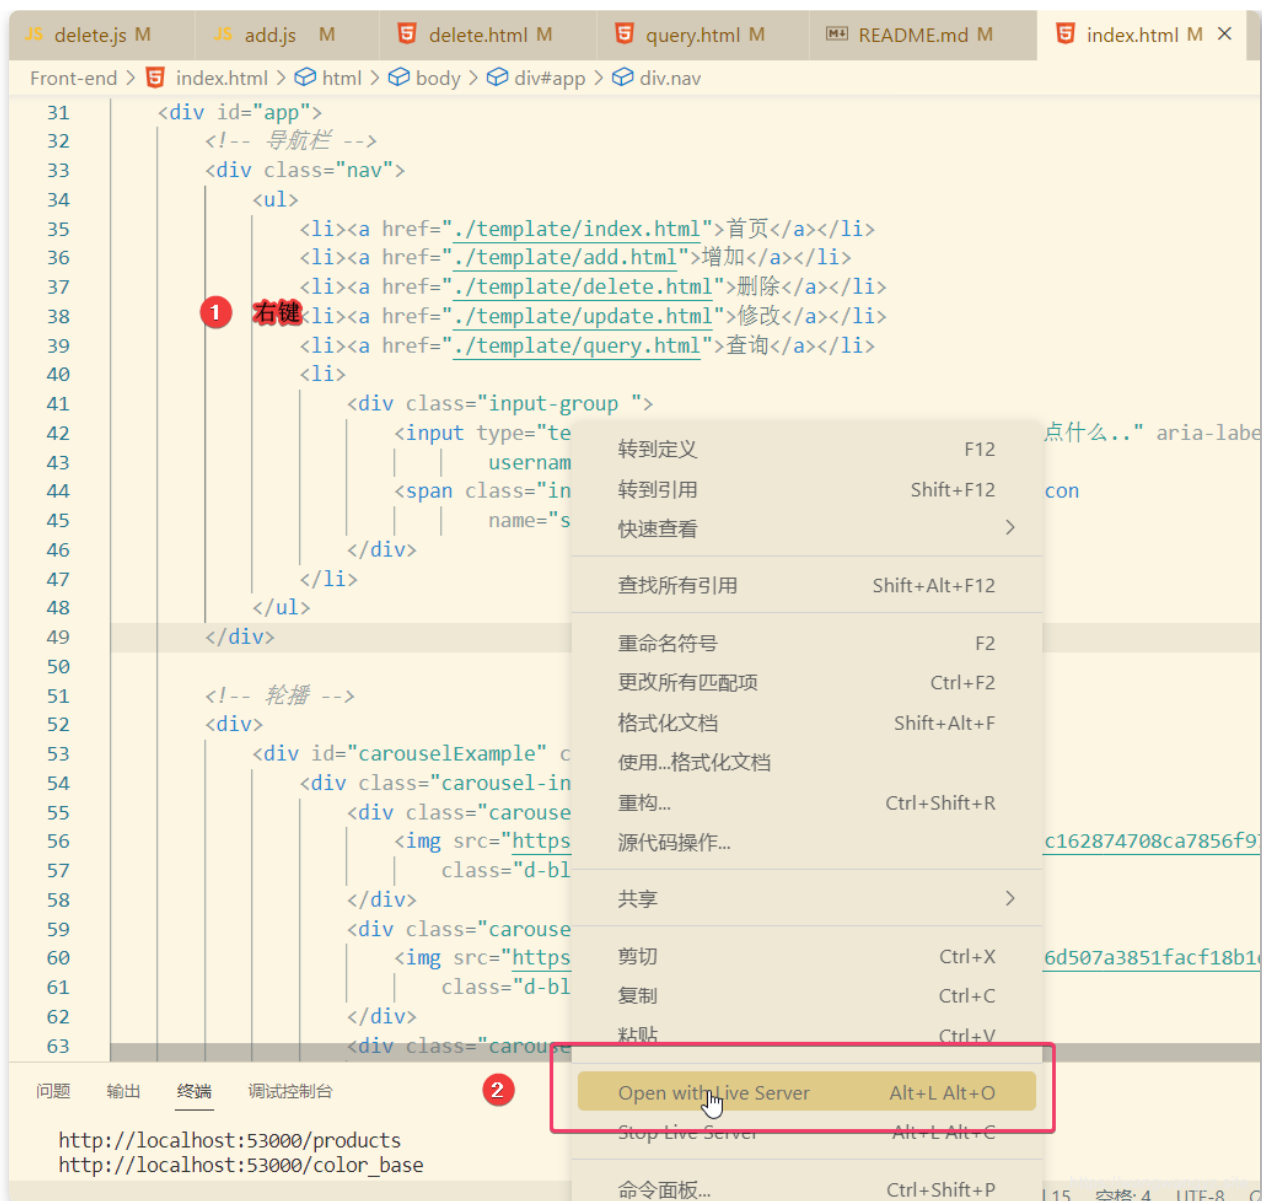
JS delete.js M   JS add.js M   delete.html M   query.html M   README.md M   index.html M ×

Front-end > index.html > html > body > div#app > div.nav

31 <div id="app">
32 <!-- 导航栏 -->
33 <div class="nav">
34 <ul>
35 <li><a href="./template/index.html">首页</a></li>
36 <li><a href="./template/add.html">增加</a></li>
37 <li><a href="./template/delete.html">删除</a></li>
38 ① 右键 <li><a href="./template/update.html">修改</a></li>
39 <li><a href="./template/query.html">查询</a></li>
40 <li>
41 <div class="input-group ">
42 <input type="te 点什么.." aria-labe
43 usernam
44 <span class="in con
45 name="s
46 </div>
47 </li>
48 </ul>
49 </div>
50
51 <!-- 轮播 -->
52 <div>
53 <div id="carouselExample" c
54 <div class="carousel-in
55 <div class="carouse
56 <img src="https c162874708ca7856f9
57 class="d-bl
58 </div>
59 <div class="carouse
60 <img src="https 6d507a3851facf18b1
61 class="d-bl
62 </div>
63 <div class="carouse

转到定义 F12
转到引用 Shift+F12
快速查看 >
查找所有引用 Shift+Alt+F12
重命名符号 F2
更改所有匹配项 Ctrl+F2
格式化文档 Shift+Alt+F
使用...格式化文档
重构... Ctrl+Shift+R
源代码操作...
共享 >
剪切 Ctrl+X
复制 Ctrl+C
粘贴 Ctrl+V
Open with Live Server Alt+L Alt+O
Stop Live Server Alt+L Alt+C
命令面板... Ctrl+Shift+P

问题 输出 终端 调试控制台 ②

http://localhost:53000/products
http://localhost:53000/color_base

l 15 空格: 4 UTF-8